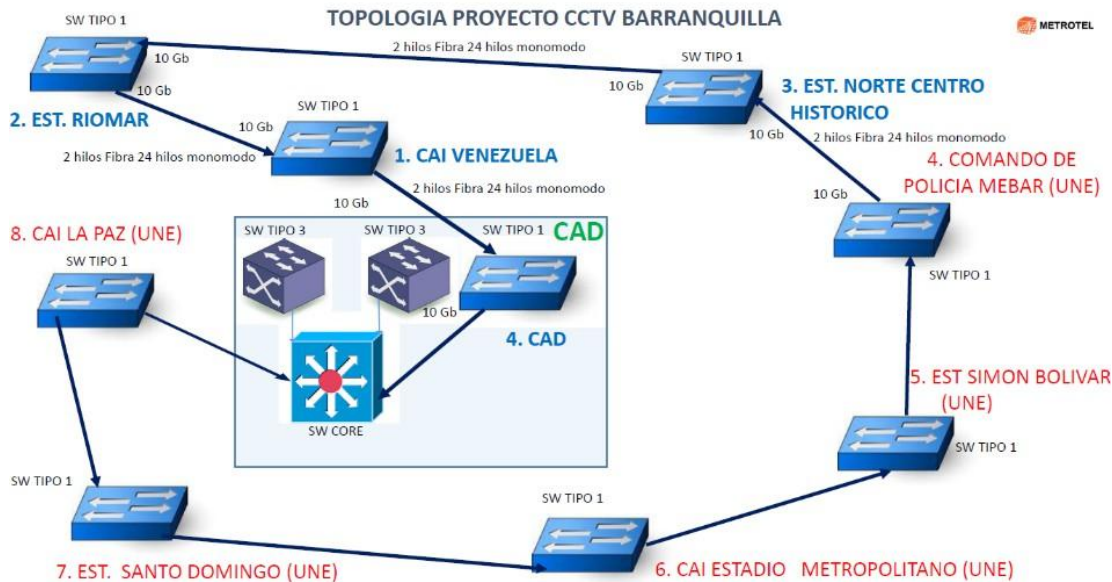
TOPOLOGIA PROYECTO CCTV BARRANQUILLA

METROTEL

SW TIPO 1

10 Gb

2 hilos Fibra 24 hilos monomodo

SW TIPO 1

10 Gb

10 Gb

3. EST. NORTE CENTRO HISTORICO

2. EST. RIOMAR

SW TIPO 1

10 Gb

10 Gb

2 hilos Fibra 24 hilos monomodo

2 hilos Fibra 24 hilos monomodo

1. CAI VENEZUELA

4. COMANDO DE POLICIA MEBAR (UNE)

2 hilos Fibra 24 hilos monomodo

10 Gb

10 Gb

8. CAI LA PAZ (UNE)

SW TIPO 3

SW TIPO 3

SW TIPO 1

CAD

SW TIPO 1

SW TIPO 1

10 Gb

4. CAD

SW CORE

5. EST SIMON BOLIVAR (UNE)

SW TIPO 1

SW TIPO 1

SW TIPO 1

7. EST. SANTO DOMINGO (UNE)

6. CAI ESTADIO METROPOLITANO (UNE)